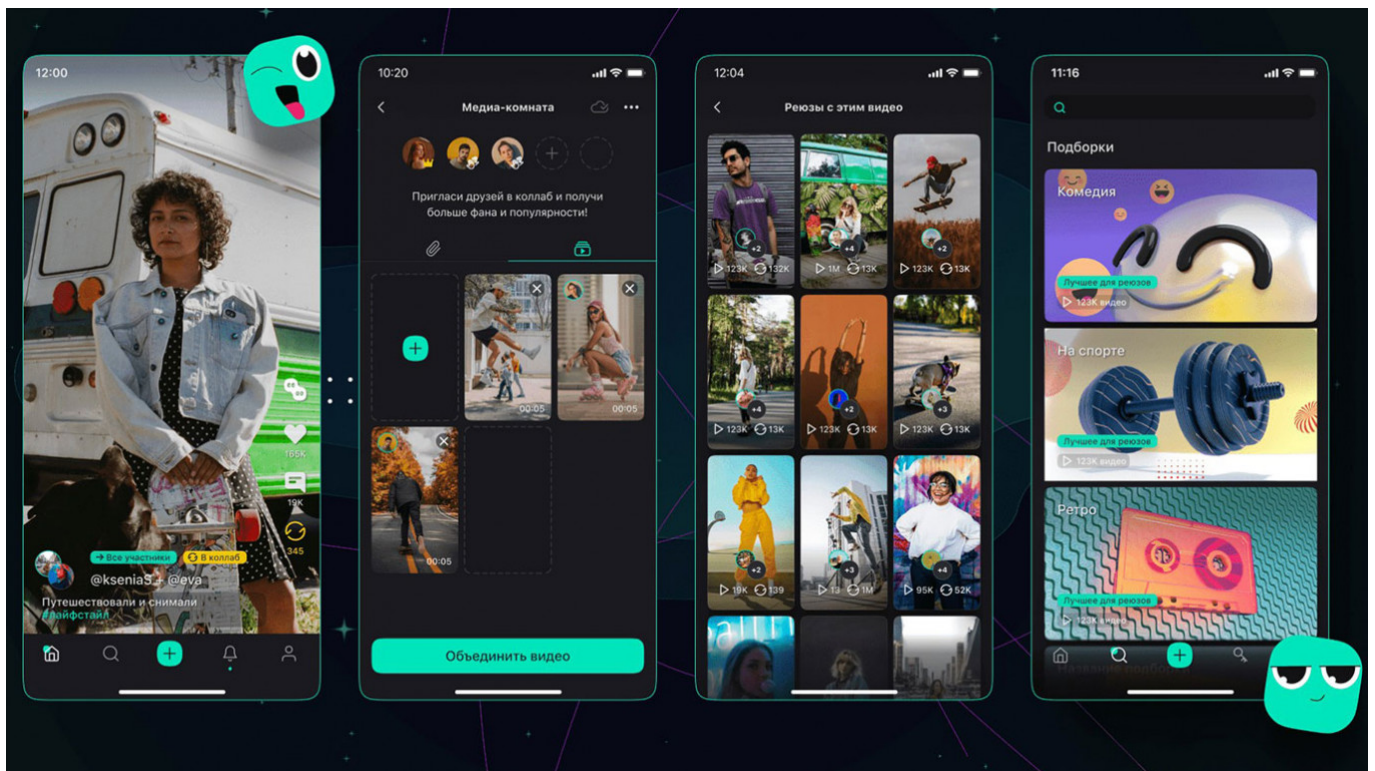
12:00

165K

19K

345

Все участники

В коллаб

@ksenia5 + @eva

Путешествовали и снимали

#лайфстайл

10:20

Медиа-комната

Пригласи друзей в коллаб и получи больше фана и популярности!

00:05

00:05

00:05

Объединить видео

12:04

Реюзы с этим видео

+2

123K 132K

+4

1M 13K

+2

123K 13K

+4

123K 13K

+2

123K 13K

+3

123K 13K

+2

19K 139

+3

13 1M

+4

95K 52K

11:16

Подборки

Комедия

Лучшее для реюзов

123K видео

На спорте

Лучшее для реюзов

123K видео

Ретро

Лучшее для реюзов

123K видео